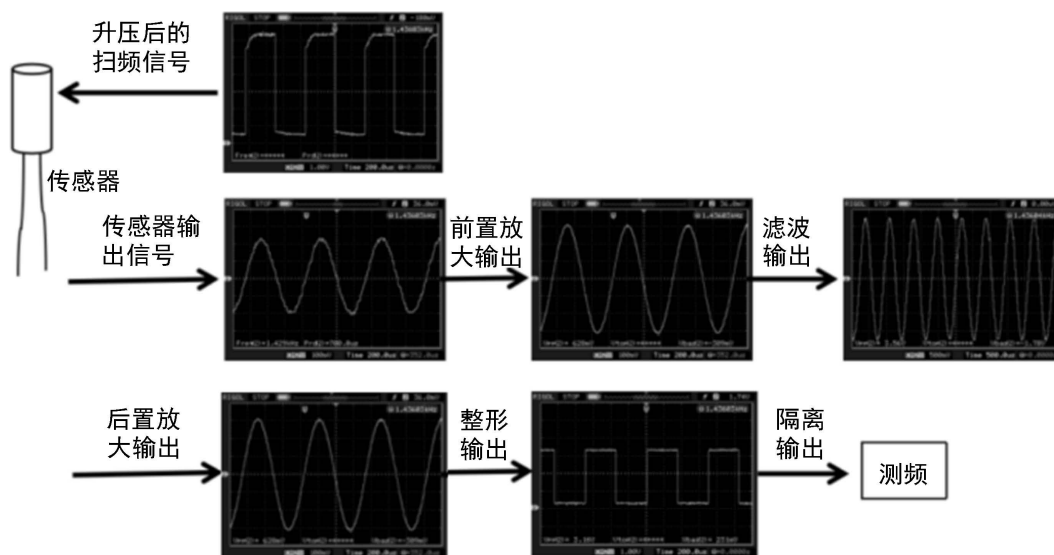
升压后的扫频信号

RIGOL STOP

1.43685kHz

传感器

传感器输出信号

RIGOL STOP

1.43685kHz

Time 200.0us

前置放大输出

RIGOL STOP

1.43685kHz

Time 200.0us

滤波输出

RIGOL STOP

Time 500.0us

后置放大输出

RIGOL STOP

1.43685kHz

Time 200.0us

整形输出

RIGOL STOP

1.43685kHz

Time 200.0us

隔离输出

测频